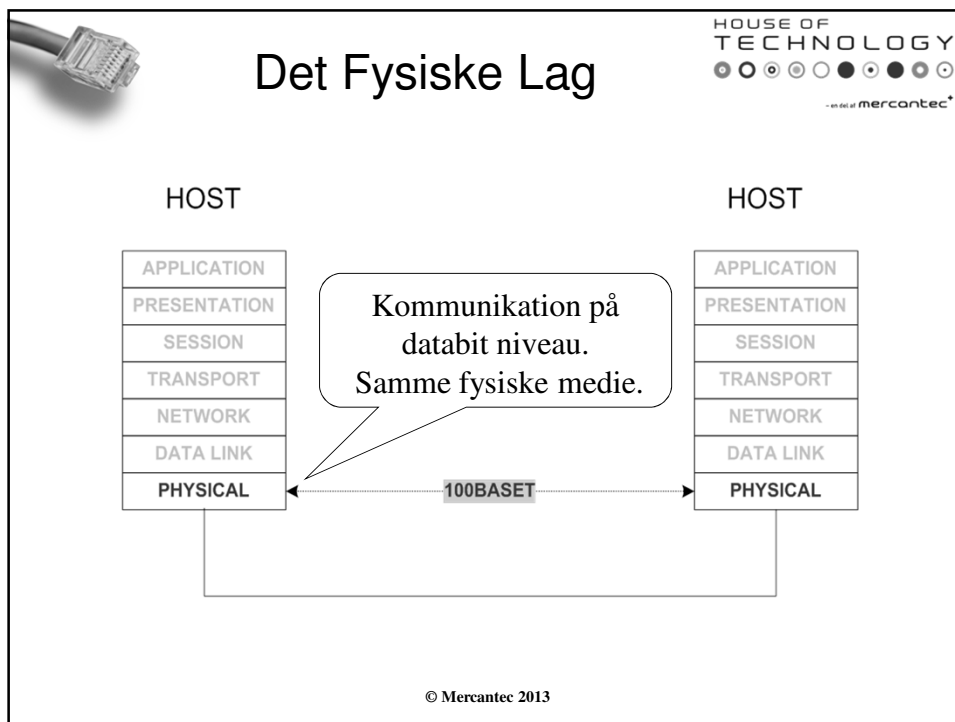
Det Fysiske Lag

HOUSE OF TECHNOLOGY

- en del af mercantec

HOST

APPLICATION
PRESENTATION
SESSION
TRANSPORT
NETWORK
DATA LINK
PHYSICAL

Kommunikation på databit niveau. Samme fysiske medie.

100BASET

HOST

APPLICATION
PRESENTATION
SESSION
TRANSPORT
NETWORK
DATA LINK
PHYSICAL

© Mercantec 2013